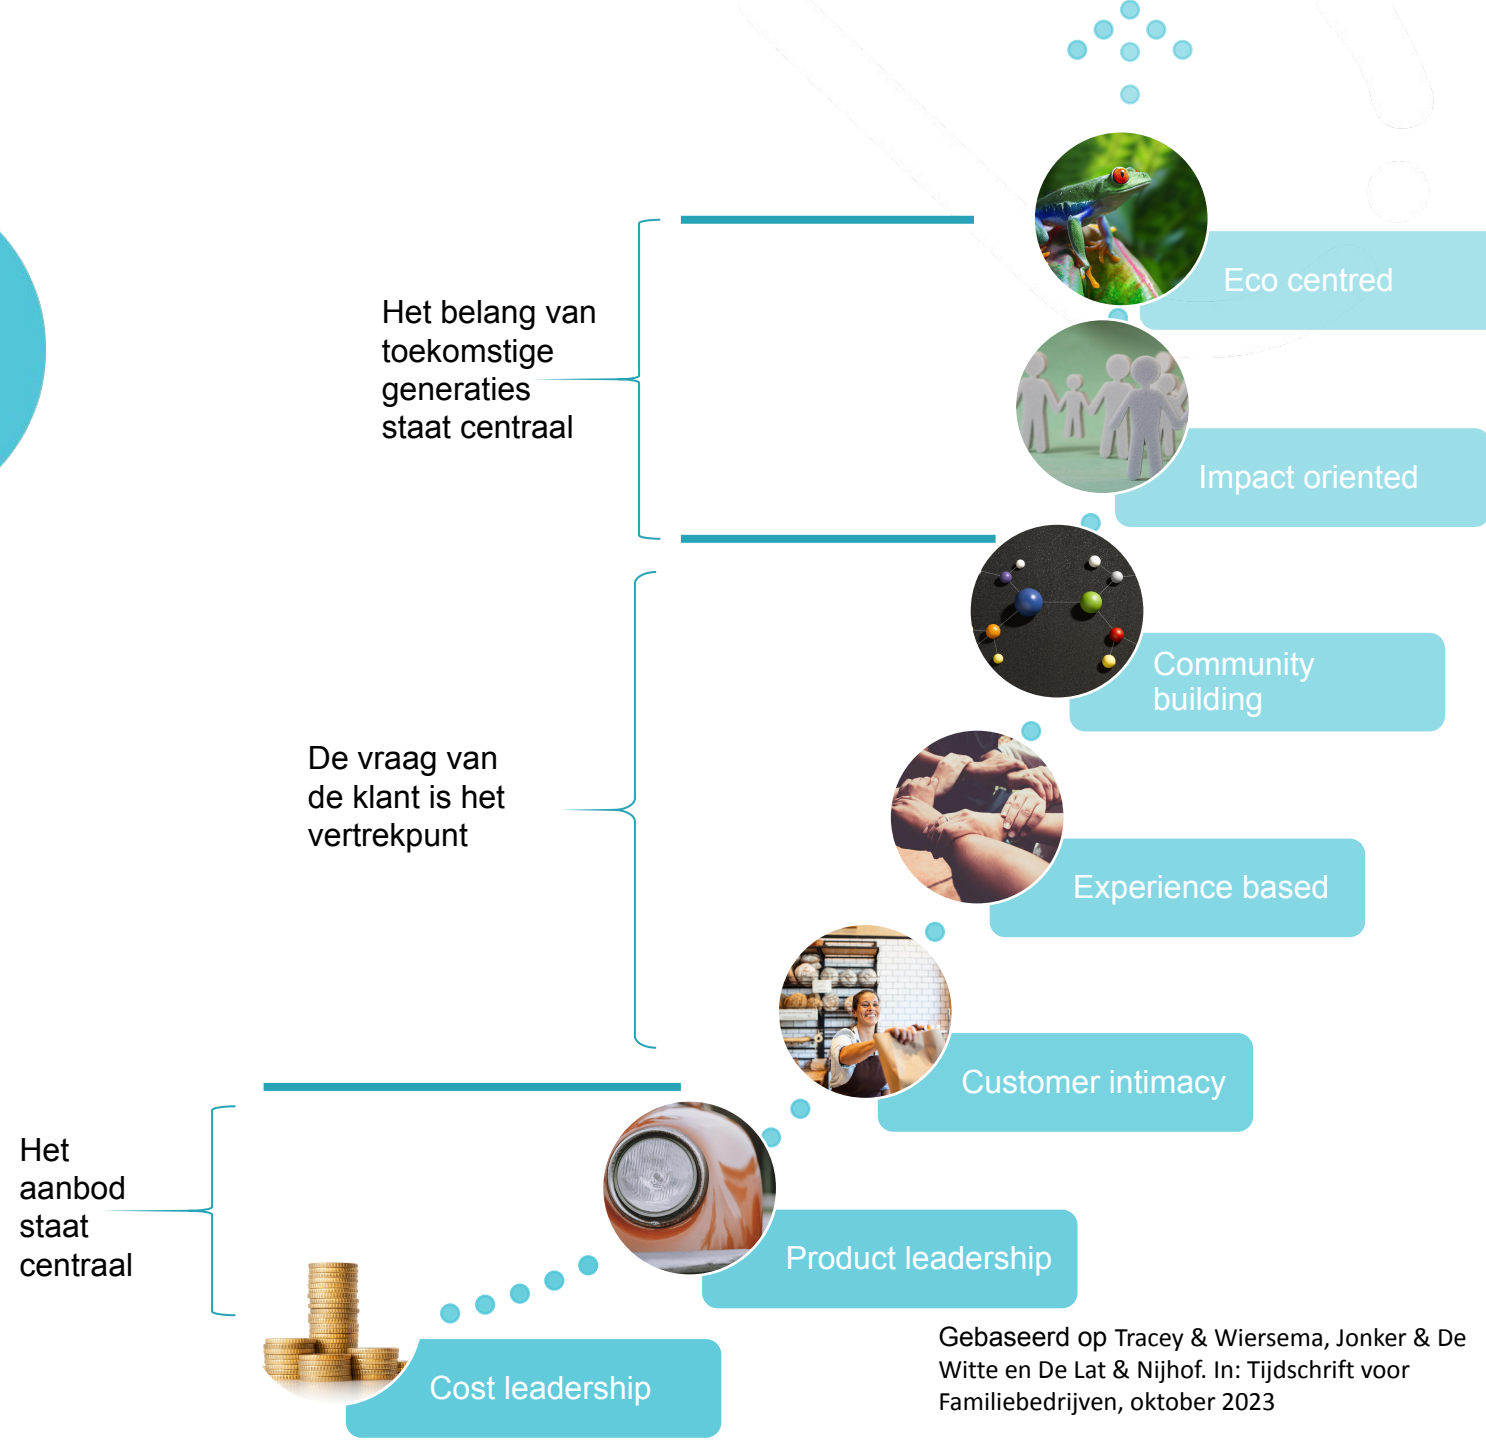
Het belang van toekomstige generaties staat centraal

Eco centred

Impact oriented

De vraag van de klant is het vertrekpunt

Community building

Experience based

Customer intimacy

Het aanbod staat centraal

Product leadership

Cost leadership

Gebaseerd op Tracey & Wiersema, Jonker & De Witte en De Lat & Nijhof. In: Tijdschrift voor Familiebedrijven, oktober 2023